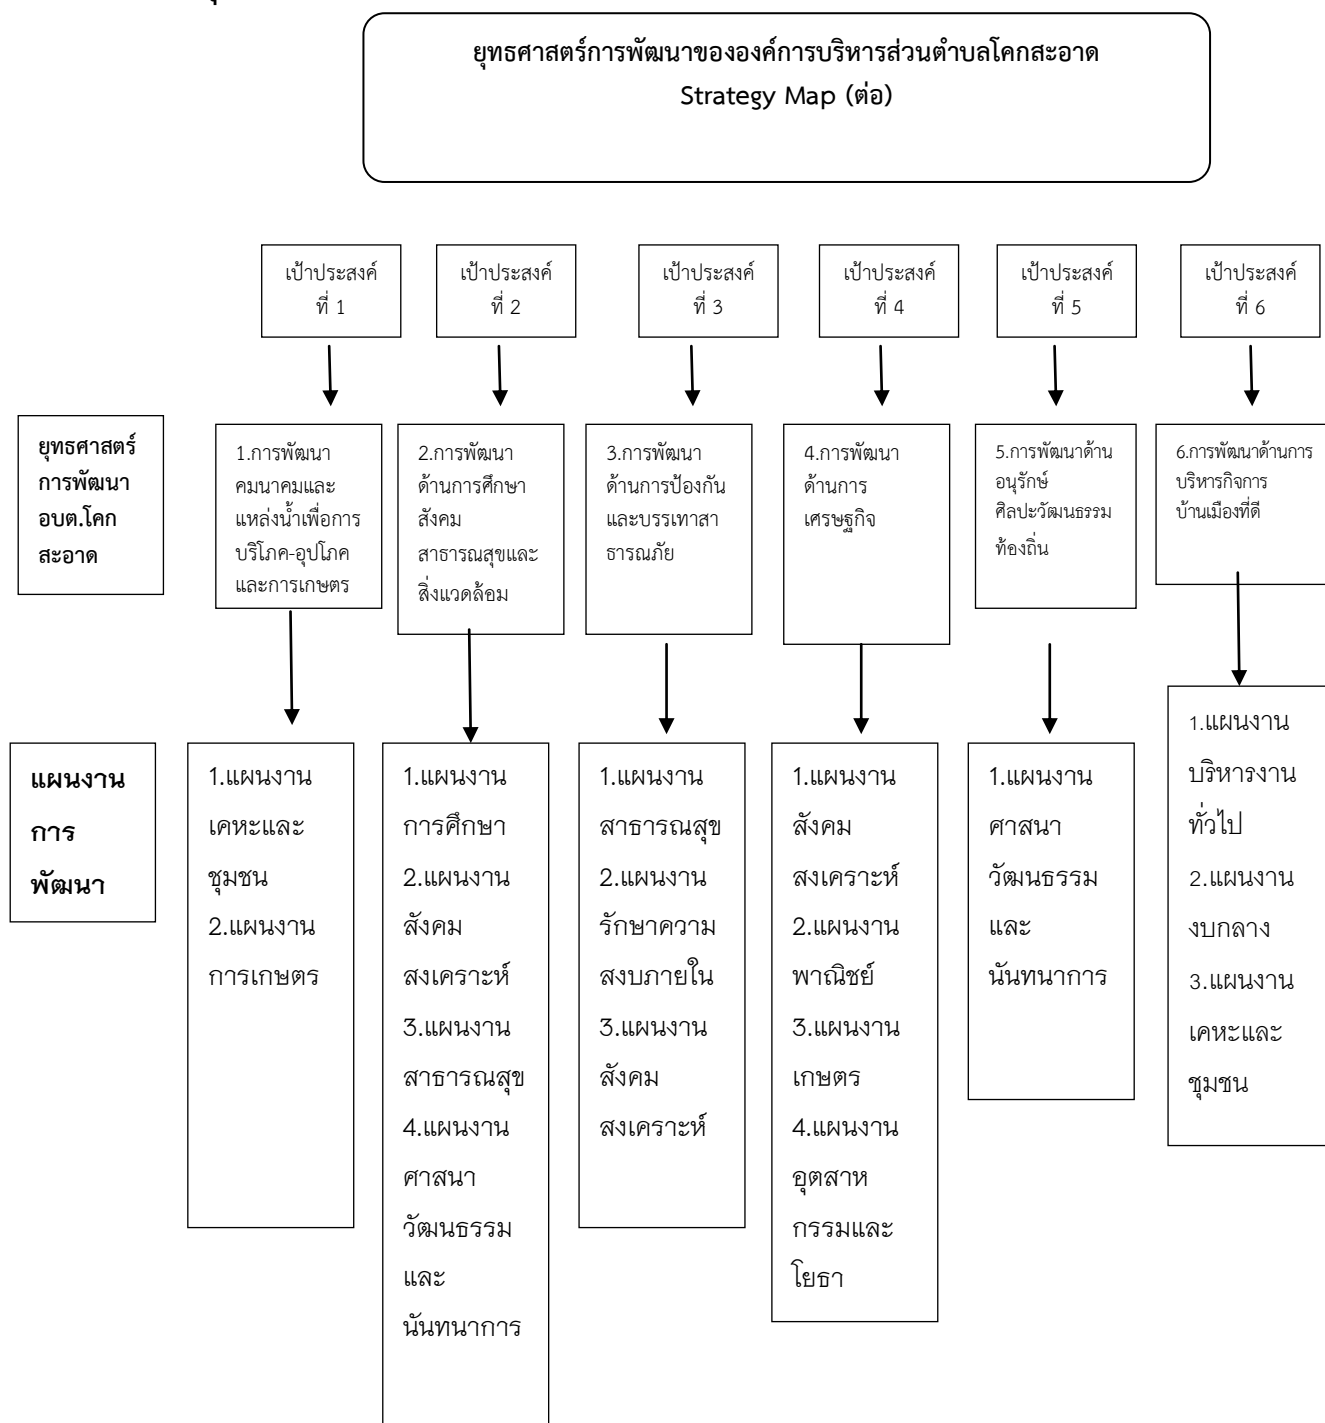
ยุทธศาสตร์การพัฒนาขององค์การบริหารส่วนตำบลโคกสะอาด
Strategy Map (ต่อ)

เป้าประสงค์ ที่ 1

เป้าประสงค์ ที่ 2

เป้าประสงค์ ที่ 3

เป้าประสงค์ ที่ 4

เป้าประสงค์ ที่ 5

เป้าประสงค์ ที่ 6

ยุทธศาสตร์การพัฒนา อบต.โคกสะอาด

1.การพัฒนาคมนาคมและแหล่งน้ำเพื่อการบริโภค-อุปโภคและการเกษตร

2.การพัฒนาด้านการศึกษา สังคม สาธารณสุขและสิ่งแวดล้อม

3.การพัฒนาด้านการป้องกันและบรรเทาสาธารณภัย

4.การพัฒนาด้านการเศรษฐกิจ

5.การพัฒนาด้านอนุรักษ์ศิลปะวัฒนธรรมท้องถิ่น

6.การพัฒนาด้านการบริหารกิจการบ้านเมืองที่ดี

แผนงานการพัฒนา

1.แผนงานเคหะและชุมชน
2.แผนงานการเกษตร

1.แผนงานการศึกษา
2.แผนงานสังคมสงเคราะห์
3.แผนงานสาธารณสุข
4.แผนงานศาสนาวัฒนธรรมและนันทนาการ

1.แผนงานสาธารณสุข
2.แผนงานรักษาความสงบภายใน
3.แผนงานสังคมสงเคราะห์

1.แผนงานสังคมสงเคราะห์
2.แผนงานพาณิชย์
3.แผนงานเกษตร
4.แผนงานอุตสาหกรรมและโยธา

1.แผนงานศาสนาวัฒนธรรมและนันทนาการ

1.แผนงานบริหารงานทั่วไป
2.แผนงานงบกลาง
3.แผนงานเคหะและชุมชน